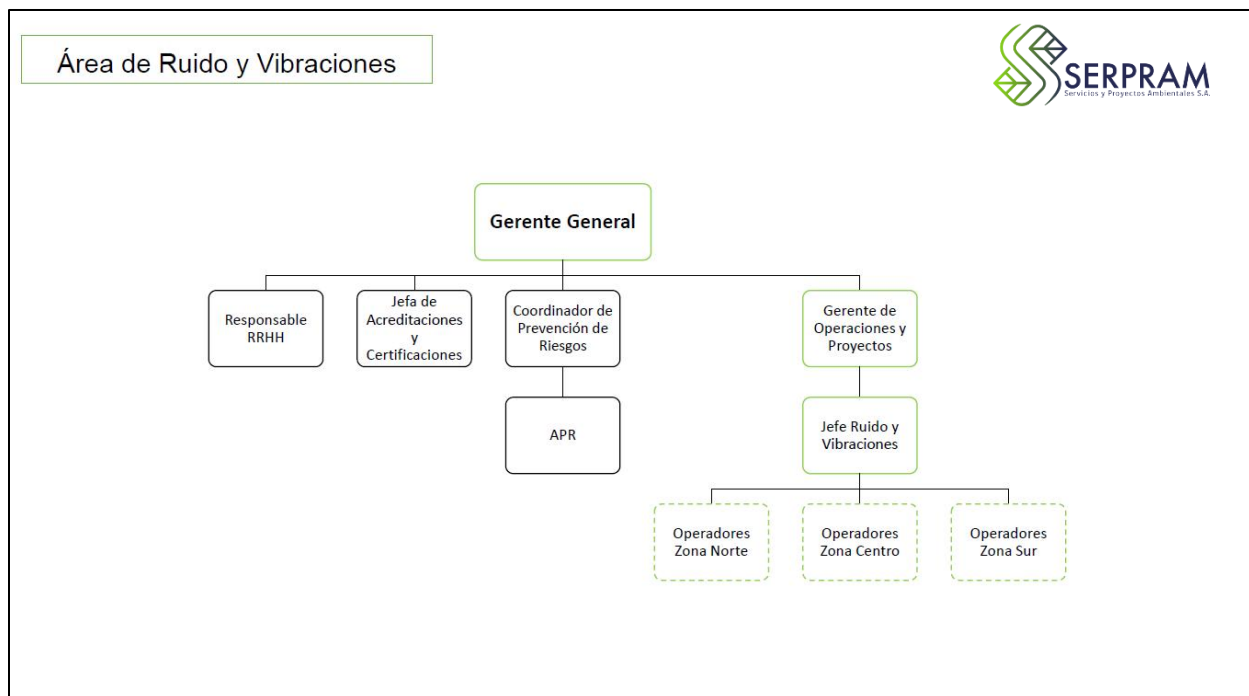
Área de Ruido y Vibraciones

SERPRAM
Servicios y Proyectos Ambientales S.A.

Gerente General

Responsable RRHH

Jefa de Acreditaciones y Certificaciones

Coordinador de Prevención de Riesgos

APR

Gerente de Operaciones y Proyectos

Jefe Ruido y Vibraciones

Operadores Zona Norte

Operadores Zona Centro

Operadores Zona Sur